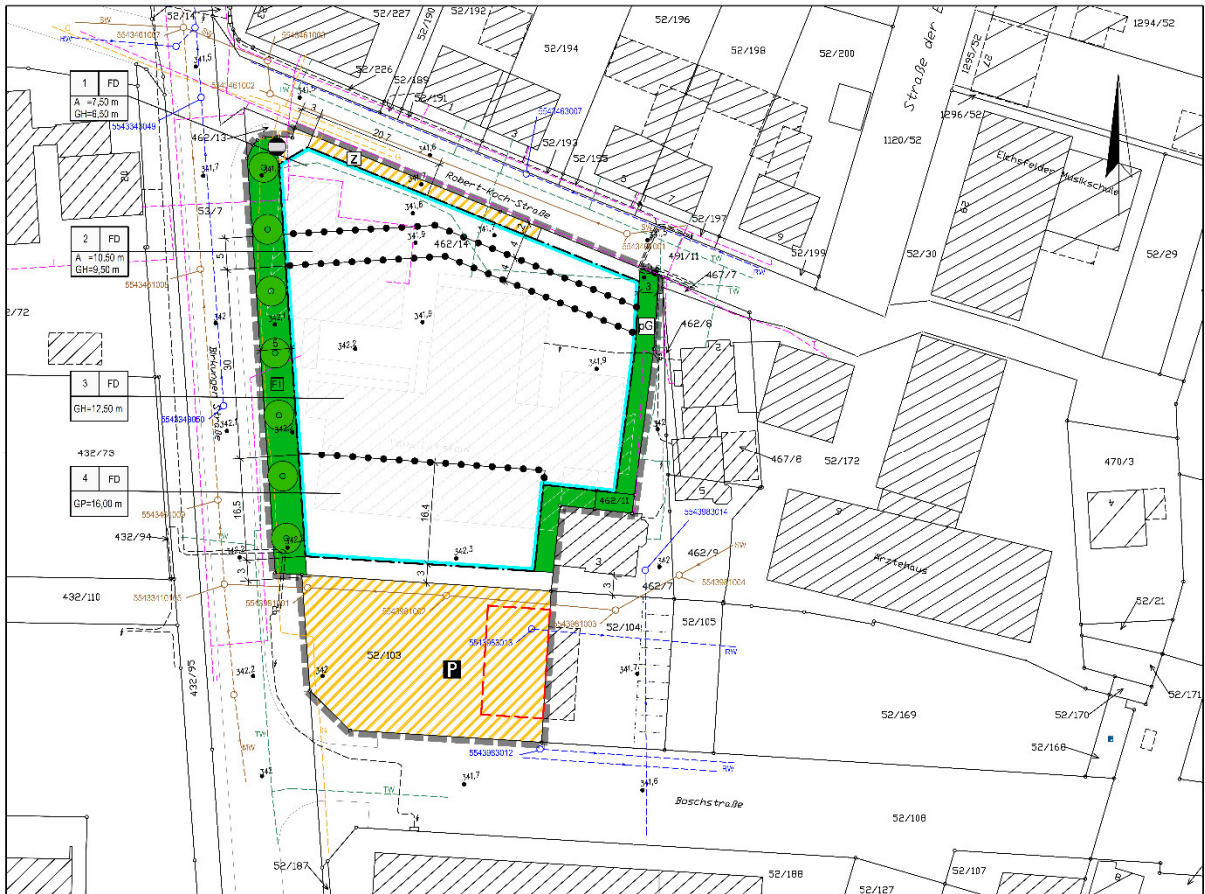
52/14
52/227
52/190
52/192
52/196
52/194
52/198
52/200
1294/52
1295/52
1296/52
52/226
52/189
52/191
5543463007
52/193
52/195
1120/52
Straße der
Elchesfelder Musikschule
1 FD
A =7,50 m
GH=6,50 m
5543343049
462/13
20,7
Z
Robert-Koch-Straße
5543461007
5543461002
5543461001
341,5
341,6
341,7
341,6
341,9
53/7
462/14
52/197
52/199
52/30
52/29
2 FD
A =10,50 m
GH=9,50 m
5543461005
491/11
467/7
3
TW
RW
SW
/72
342
341,9
342,2
341,9
pG
462/6
Bahnhofstraße
30
5
F1
3 FD
GH=17,50 m
5543349060
342,1
432/73
4 FD
GP=16,00 m
5543461009
16,5
16,4
462/11
467/8
52/172
470/3
5543983014
432/94
342,3
342,3
3
462/9
Ärztehaus
432/110
5543341046
5543981001
5543981002
5543981004
462/7
3
5543983013
5543981003
52/104
52/105
52/21
52/103
P
342
342,2
432/95
341,8
52/169
52/170
52/171
52/168
5543983012
342
341,7
341,6
Boschstraße
52/108
52/187
52/188
52/127
52/107